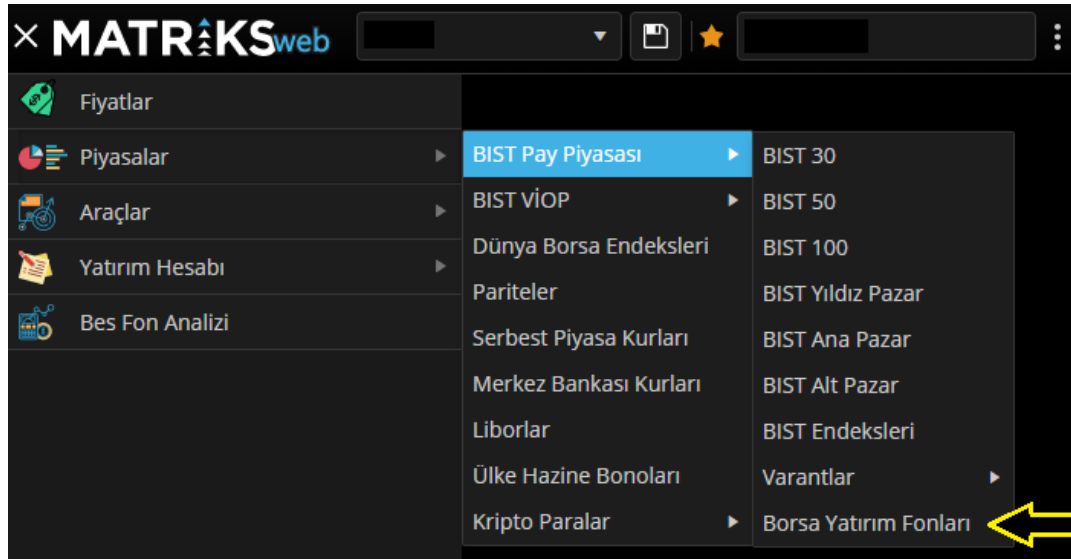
× MATRİKSweb

Fiyatlar
Piyasalar
Araçlar
Yatırım Hesabı
Bes Fon Analizi

BIST Pay Piyasası
BIST VİOP
Dünya Borsa Endeksleri
Pariteler
Serbest Piyasa Kurları
Merkez Bankası Kurları
Liborlar
Ülke Hazine Bonoları
Kripto Paralar

BIST 30
BIST 50
BIST 100
BIST Yıldız Pazar
BIST Ana Pazar
BIST Alt Pazar
BIST Endeksleri
Varantlar
Borsa Yatırım Fonları